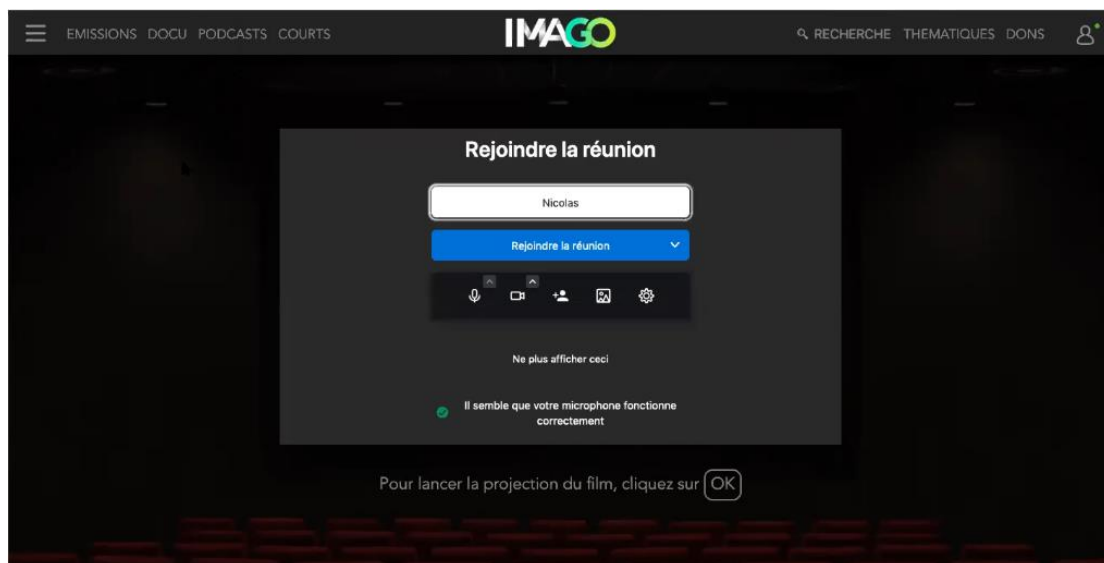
EMISSIONS DOCU PODCASTS COURTS

IMAGO

RECHERCHE THEMATIQUES DONS

Rejoindre la réunion

Nicolas

Rejoindre la réunion

Ne plus afficher ceci

Il semble que votre microphone fonctionne correctement

Pour lancer la projection du film, cliquez sur OK